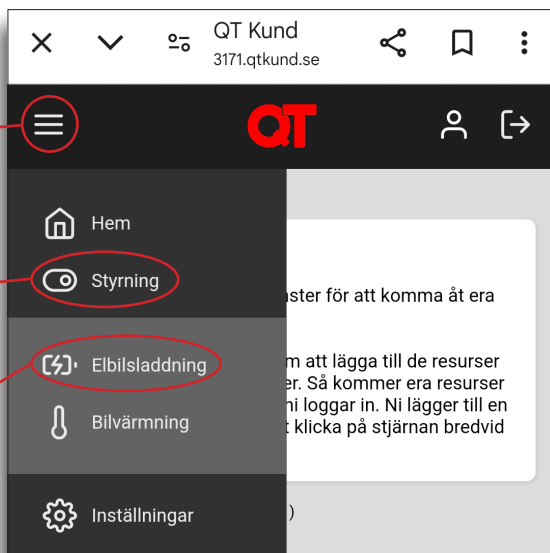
QT Kund
3171.qtkund.se

QT

Hem

Styrning

Elbilsladdning

Bilvärmning

Inställningar

nster för att komma åt era

m att lägga till de resurser
er. Så kommer era resurser
ni loggar in. Ni lägger till en
t klicka på stjärnan bredvid

)